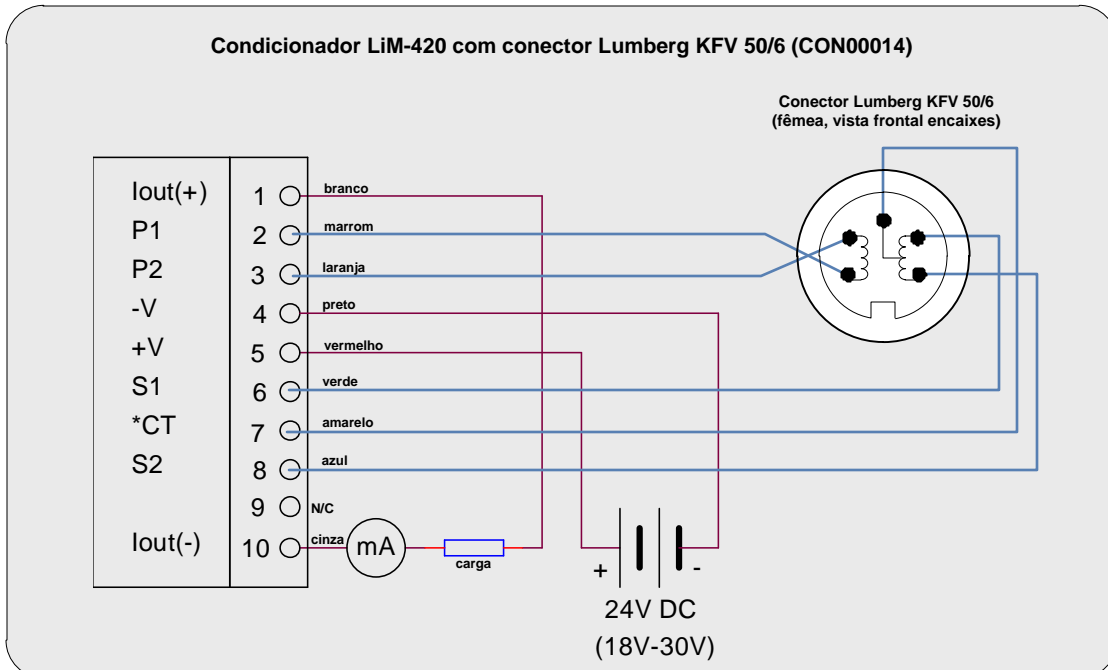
Condicionador LiM-420 com conector Lumberg KFV 50/6 (CON00014)

Conector Lumberg KFV 50/6
(fêmea, vista frontal encaixes)

Iout(+)
P1
P2
-V
+V
S1
*CT
S2

Iout(-)

1
2
3
4
5
6
7
8
9
10

branco
marrom
laranja
preto
vermelho
verde
amarelo
azul
N/C
cinza

mA

carga

+
-
24V DC
(18V-30V)